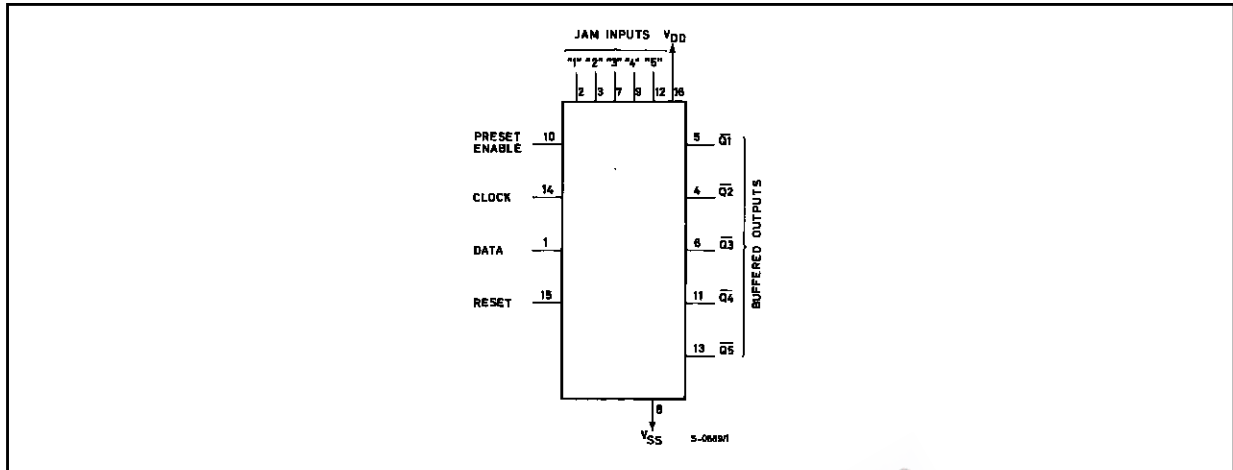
JAM INPUTS $V_{DD}$

"1" "2" "3" "4" "5"

2 3 7 9 12 16

PRESET ENABLE 10

CLOCK 14

DATA 1

RESET 15

5 $\overline{Q1}$

4 $\overline{Q2}$

6 $\overline{Q3}$

11 $\overline{Q4}$

13 $\overline{Q5}$

BUFFERED OUTPUTS

8

$V_{SS}$

S-0669/1